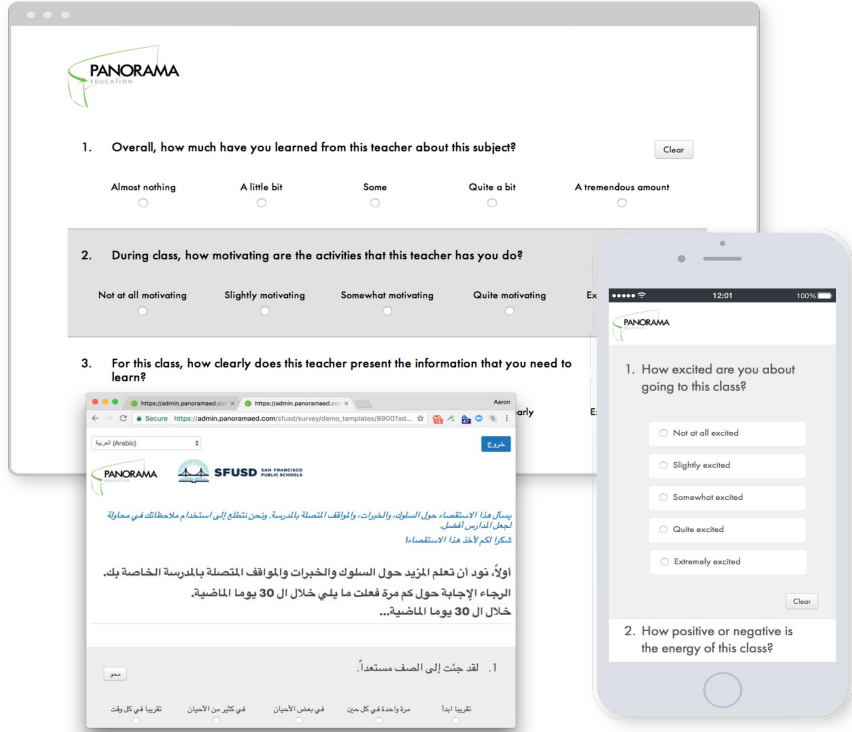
PANORAMA
EDUCATION

1. Overall, how much have you learned from this teacher about this subject?

Clear

Almost nothing
A little bit
Some
Quite a bit
A tremendous amount

2. During class, how motivating are the activities that this teacher has you do?

Not at all motivating
Slightly motivating
Somewhat motivating
Quite motivating
Ex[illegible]

3. For this class, how clearly does this teacher present the information that you need to learn?

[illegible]arly
E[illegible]

https://admin.panoramaed.co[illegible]
https://admin.panoramaed.co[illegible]
Aaron
Secure https://admin.panoramaed.com/sfusd/survey/demo_templates/8900?ad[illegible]

العربية (Arabic)
خروج

PANORAMA
EDUCATION
SFUSD SAN FRANCISCO PUBLIC SCHOOLS

يسأل هذا الاستقصاء حول السلوك، والخبرات، والمواقف المتصلة بالمدرسة. ونحن نتطلع إلى استخدام ملاحظاتك في محاولة لجعل المدارس أفضل.
شكرا لكم لأخذ هذا الاستقصاء!

أولاً، نود أن تعلم المزيد حول السلوك والخبرات والمواقف المتصلة بالمدرسة الخاصة بك.
الرجاء الإجابة حول كم مرة فعلت ما يلي خلال ال 30 يوما الماضية.
خلال ال 30 يوما الماضية...

1. لقد جئت إلى الصف مستعداً.

محو

تقريبا ابدا
مرة واحدة في كل حين
في بعض الأحيان
في كثير من الأحيان
تقريبا في كل وقت

12:01
100%

PANORAMA

1. How excited are you about going to this class?

Not at all excited
Slightly excited
Somewhat excited
Quite excited
Extremely excited

Clear

2. How positive or negative is the energy of this class?